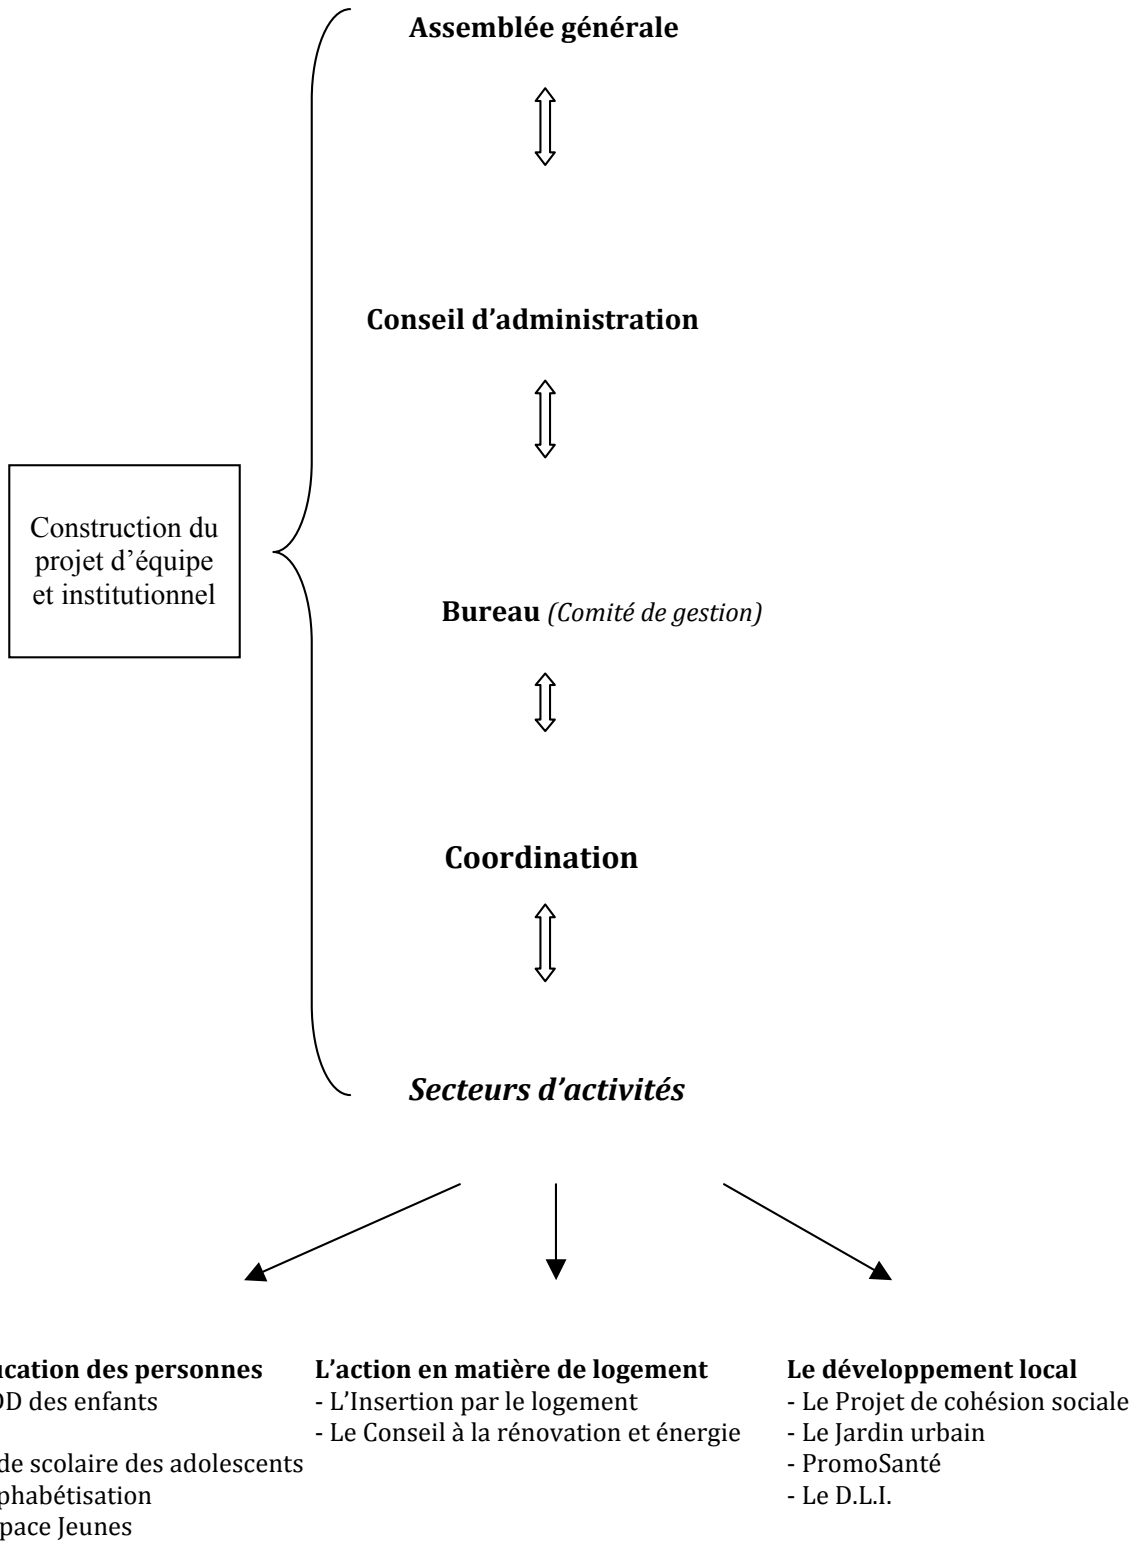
Assemblée générale

Conseil d'administration

Construction du projet d'équipe et institutionnel

Bureau *(Comité de gestion)*

Coordination

*Secteurs d'activités*

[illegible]cation des personnes
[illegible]D des enfants
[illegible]
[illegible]de scolaire des adolescents
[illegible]phabétisation
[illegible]pace Jeunes

L'action en matière de logement
- L'Insertion par le logement
- Le Conseil à la rénovation et énergie

Le développement local
- Le Projet de cohésion sociale
- Le Jardin urbain
- PromoSanté
- Le D.L.I.